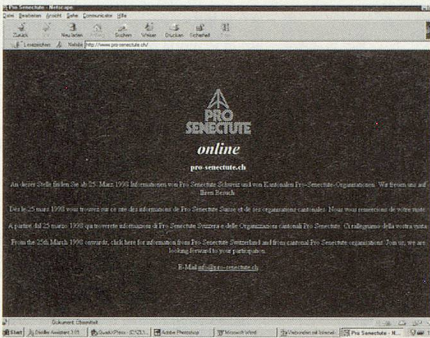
Pro Senectute - Netscape

Datei Bearbeiten Ansicht Gehe Communicator Hilfe

Zurück Vor Neu laden Anfang Suchen Wegweiser Drucken Sicherheit Stop

Lesezeichen Adresse: http://www.pro-senectute.ch/

PRO SENECTUTE

online

pro-senectute.ch

An dieser Stelle finden Sie ab 25. März 1998 Informationen von Pro Senectute Schweiz und von kantonalen Pro-Senectute-Organisationen. Wir freuen uns auf Ihren Besuch.

Dès le 25 mars 1998 vous trouvez sur ce site des informations de Pro Senectute Suisse et de ses organisations cantonales. Nous vous remercions de votre visite.

A partire dal 25 marzo 1998 qui troverete informazioni di Pro Senectute Svizzera e delle Organizzazioni cantonali Pro Senectute. Ci rallegriamo della vostra visita.

From the 25th March 1998 onwards, click here for information from Pro Senectute Switzerland and from cantonal Pro Senectute organisations. Join us, we are looking forward to your participation.

E-Mail info@pro-senectute.ch

Dokument: Übermittelt

Start Adobe Photoshop Microsoft Word Verbunden mit Internet Pro Senectute - N...